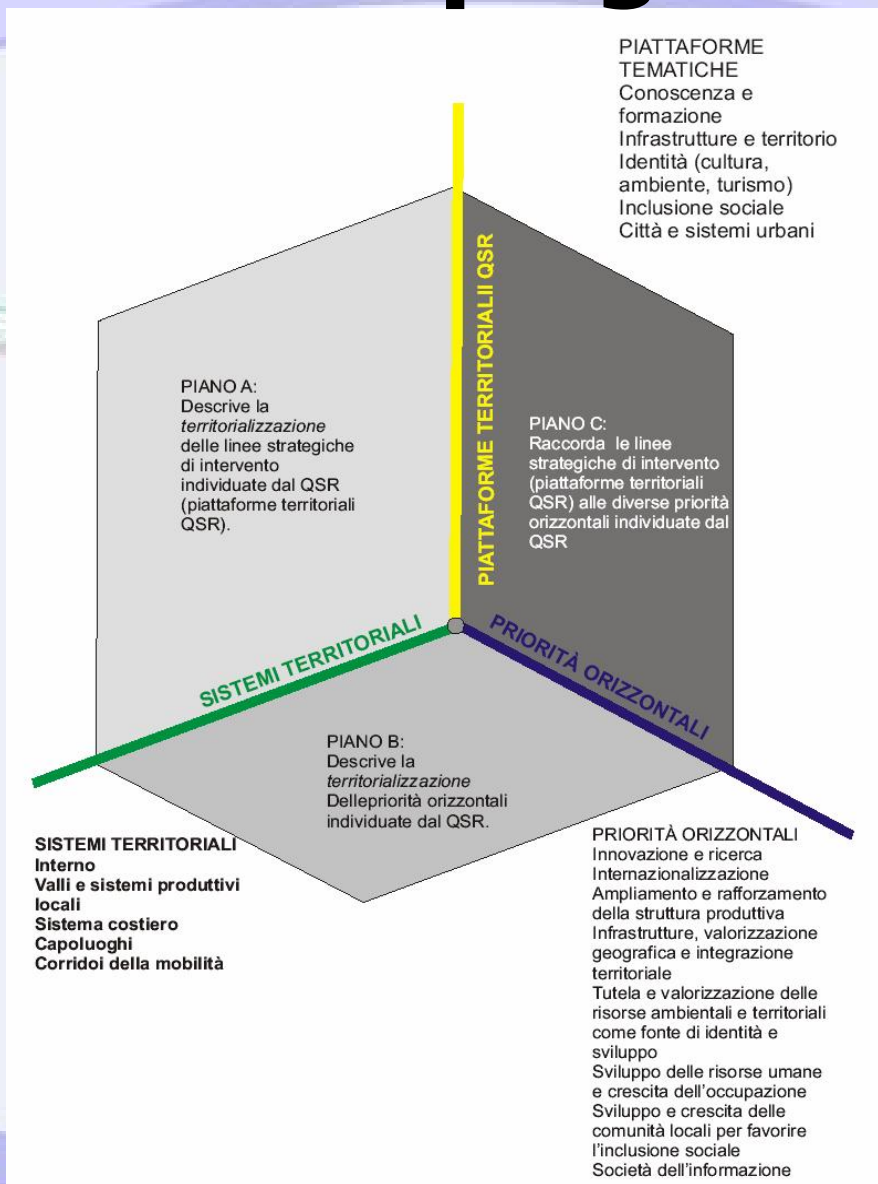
PIATTAFORME TEMATICHE
Conoscenza e formazione
Infrastrutture e territorio
Identità (cultura, ambiente, turismo)
Inclusione sociale
Città e sistemi urbani

PIATTAFORME TERRITORIALII QSR

PIANO A:
Descrive la *territorializzazione* delle linee strategiche di intervento individuate dal QSR (piattaforme territoriali QSR).

PIANO C:
Raccorda le linee strategiche di intervento (piattaforme territoriali QSR) alle diverse priorità orizzontali individuate dal QSR

SISTEMI TERRITORIALI

PRIORITÀ ORIZZONTALI

PIANO B:
Descrive la *territorializzazione* Dellepriorità orizzontali individuate dal QSR.

SISTEMI TERRITORIALI
Interno
Valli e sistemi produttivi locali
Sistema costiero
Capoluoghi
Corridoi della mobilità

PRIORITÀ ORIZZONTALI
Innovazione e ricerca
Internazionalizzazione
Ampliamento e rafforzamento della struttura produttiva
Infrastrutture, valorizzazione geografica e integrazione territoriale
Tutela e valorizzazione delle risorse ambientali e territoriali come fonte di identità e sviluppo
Sviluppo delle risorse umane e crescita dell'occupazione
Sviluppo e crescita delle comunità locali per favorire l'inclusione sociale
Società dell'informazione